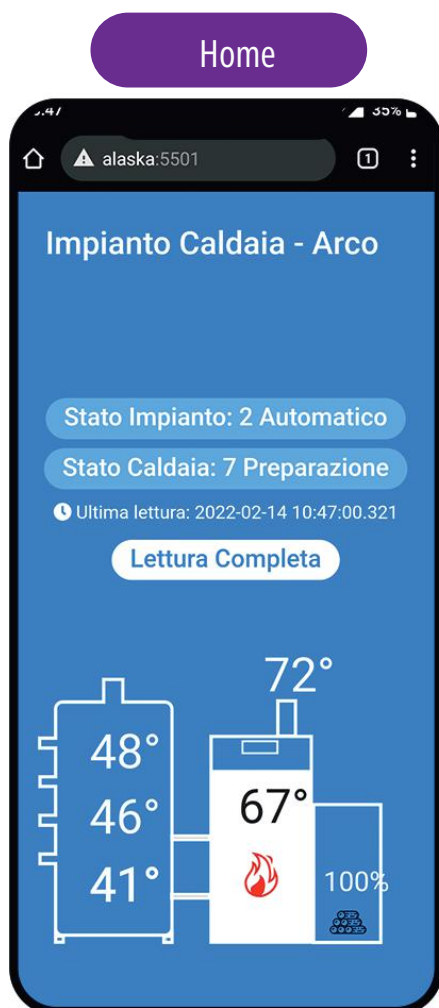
Home

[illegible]:47 35%

alaska:5501 1

Impianto Caldaia - Arco

Stato Impianto: 2 Automatico

Stato Caldaia: 7 Preparazione

Ultima lettura: 2022-02-14 10:47:00.321

Lettura Completa

72°

48°

46°

41°

67°

100%